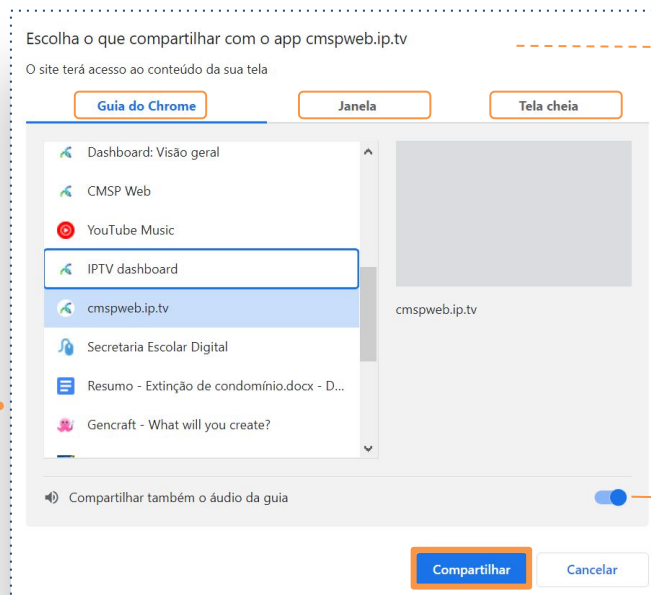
Escolha o que compartilhar com o app cmspweb.ip.tv

O site terá acesso ao conteúdo da sua tela

Guia do Chrome

Janela

Tela cheia

Dashboard: Visão geral

CMSP Web

YouTube Music

IPTV dashboard

cmspweb.ip.tv

Secretaria Escolar Digital

Resumo - Extinção de condomínio.docx - D...

Gencraft - What will you create?

cmspweb.ip.tv

Compartilhar também o áudio da guia

Compartilhar

Cancelar